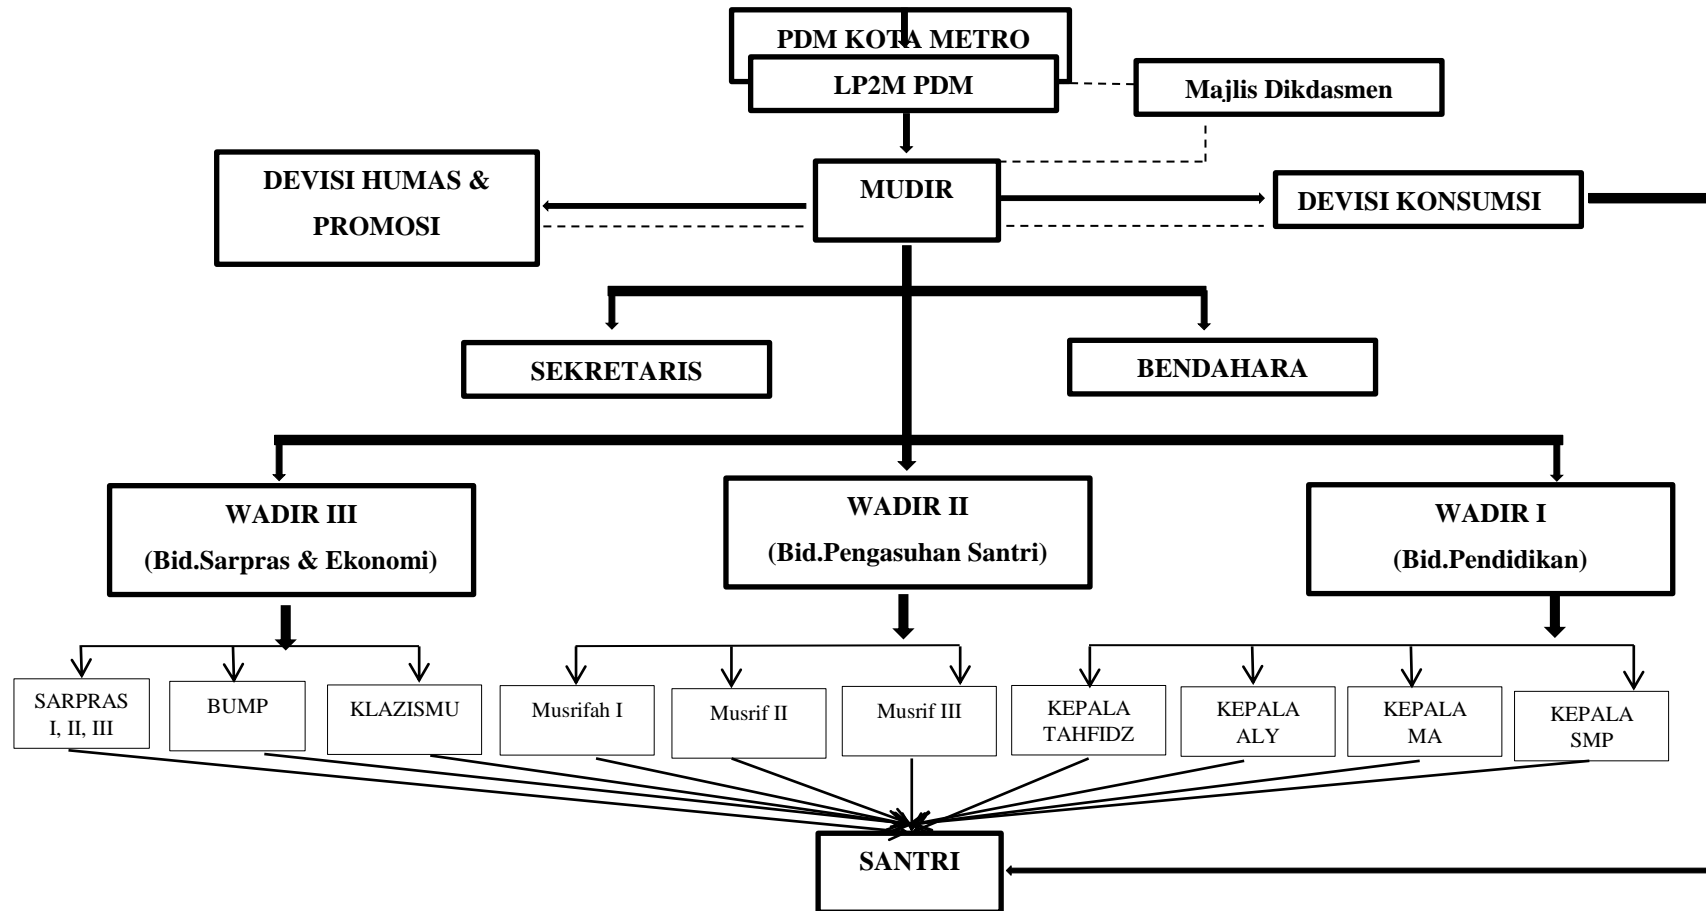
PDM KOTA METRO

LP2M PDM

Majlis Dikdasmen

DEVISI HUMAS & PROMOSI

MUDIR

DEVISI KONSUMSI

SEKRETARIS

BENDAHARA

WADIR III (Bid.Sarpras & Ekonomi)

WADIR II (Bid.Pengasuhan Santri)

WADIR I (Bid.Pendidikan)

SARPRAS I, II, III

BUMP

KLAZISMU

Musrifah I

Musrif II

Musrif III

KEPALA TAHFIDZ

KEPALA ALY

KEPALA MA

KEPALA SMP

SANTRI